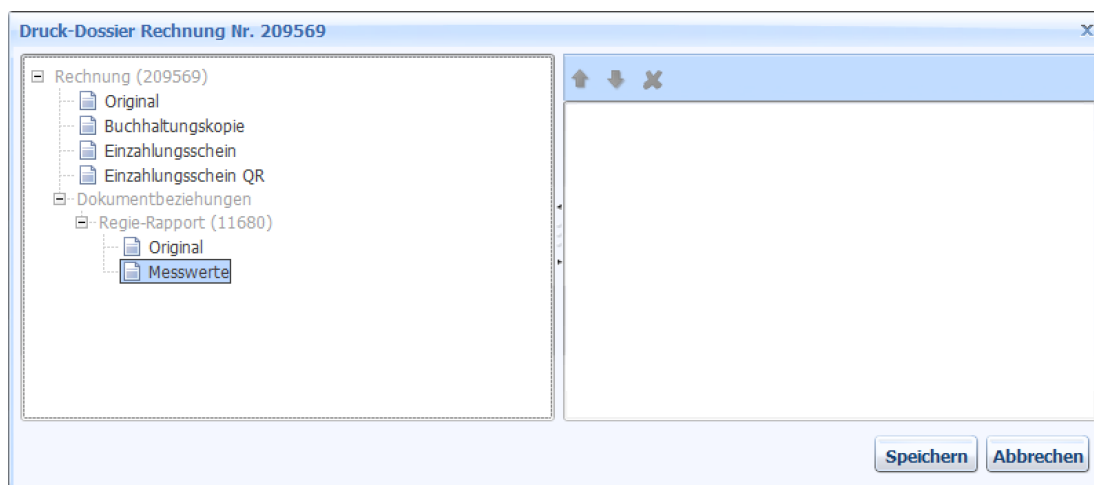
Druck-Dossier Rechnung Nr. 209569

x

Rechnung (209569)
Original
Buchhaltungskopie
Einzahlungsschein
Einzahlungsschein QR
Dokumentbeziehungen
Regie-Rapport (11680)
Original
Messwerte

Speichern
Abbrechen